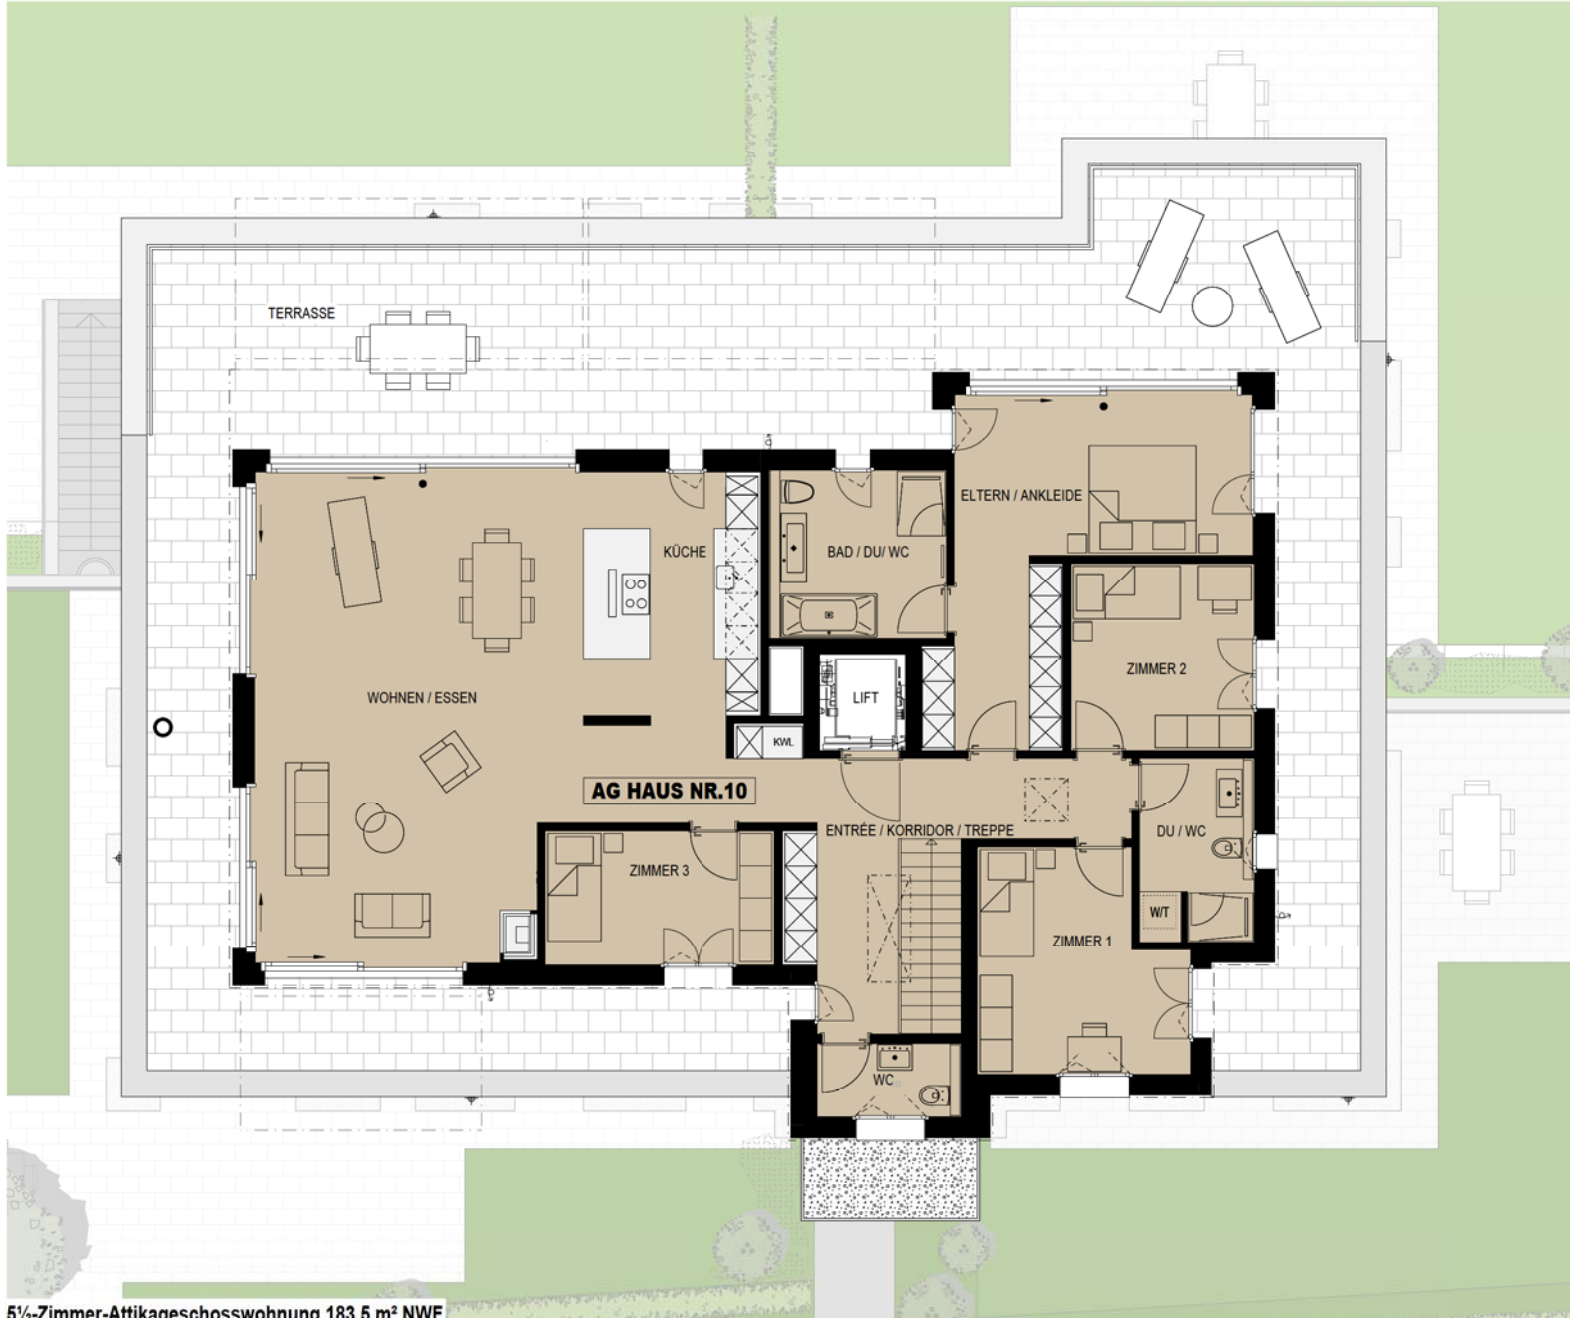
TERRASSE

ELTERN / ANKLEIDE

KÜCHE

BAD / DU/ WC

ZIMMER 2

WOHNEN / ESSEN

LIFT

KWL

AG HAUS NR.10

ENTRÉE / KORRIDOR / TREPPE

DU / WC

ZIMMER 3

W/T

ZIMMER 1

WC

5½-Zimmer-Attikageschosswohnung 183.5 m² NWF